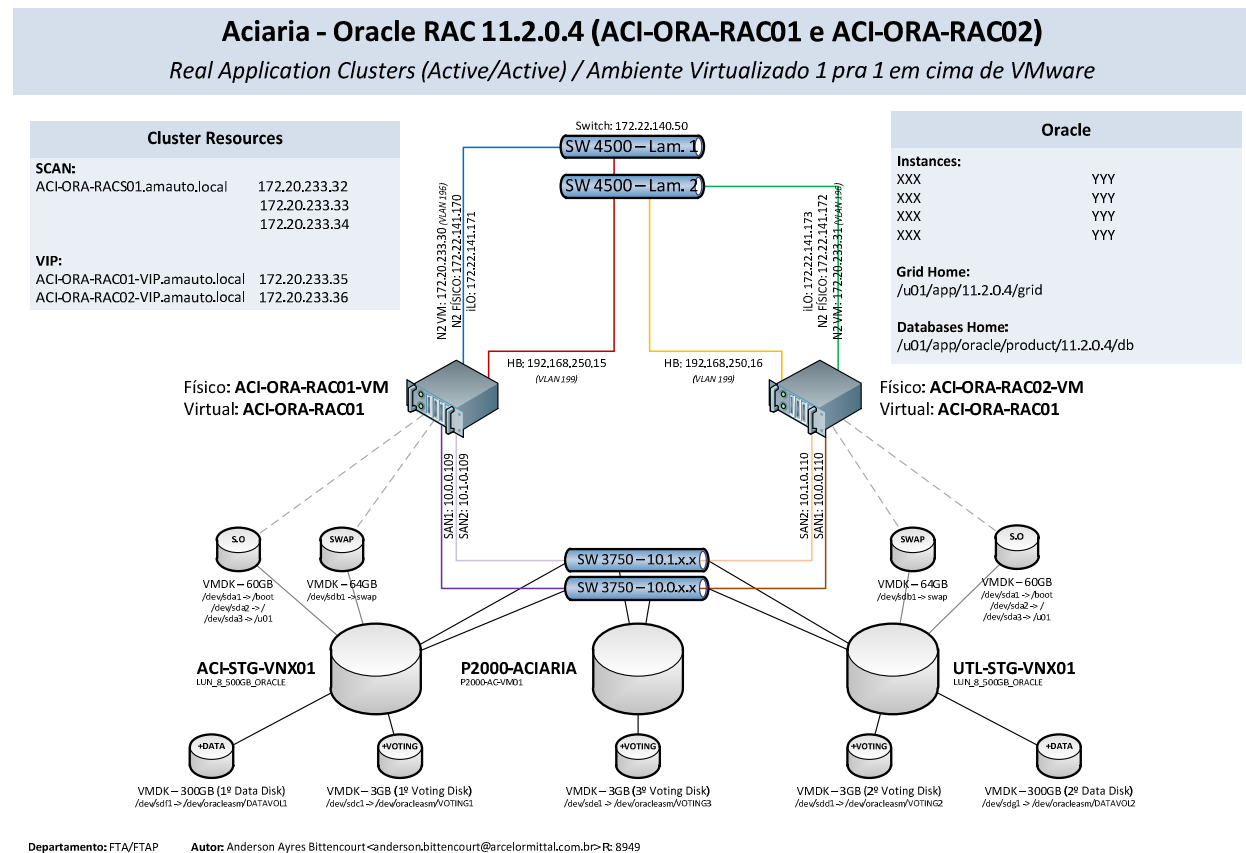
Aciaria - Oracle RAC 11.2.0.4 (ACI-ORA-RAC01 e ACI-ORA-RAC02)

Real Application Clusters (Active/Active) / Ambiente Virtualizado 1 pra 1 em cima de VMware

Cluster Resources

SCAN:

ACI-ORA-RACS01.amauto.local 172.20.233.32
172.20.233.33
172.20.233.34

VIP:

ACI-ORA-RAC01-VIP.amauto.local 172.20.233.35
ACI-ORA-RAC02-VIP.amauto.local 172.20.233.36

Switch: 172.22.140.50

SW 4500 – Lam. 1

SW 4500 – Lam. 2

N2 VM: 172.20.233.30 (VLAN 196)
N2 FÍSICO: 172.22.141.170
iLO: 172.22.141.171

iLO: 172.22.141.173
N2 FÍSICO: 172.22.141.172
N2 VM: 172.20.233.31 (VLAN 196)

Oracle

Instances:

| XXX | YYY |
|---|---|
| XXX | YYY |
| XXX | YYY |
| XXX | YYY |

Grid Home:
/u01/app/11.2.0.4/grid

Databases Home:
/u01/app/oracle/product/11.2.0.4/db

HB: 192,168,250,15 (VLAN 199)

HB: 192,168,250,16 (VLAN 199)

Físico: ACI-ORA-RAC01-VM
Virtual: ACI-ORA-RAC01

Físico: ACI-ORA-RAC02-VM
Virtual: ACI-ORA-RAC01

SAN1: 10.0.0.109
SAN2: 10.1.0.109

SAN2: 10.1.0.110
SAN1: 10.0.0.110

S.O

SWAP

SWAP

S.O

SW 3750 – 10.1.x.x

SW 3750 – 10.0.x.x

VMDK – 60GB
/dev/sda1 -> /boot
/dev/sda2 -> /
/dev/sda3 -> /u01

VMDK – 64GB
/dev/sdb1 -> swap

VMDK – 64GB
/dev/sdb1 -> swap

VMDK – 60GB
/dev/sda1 -> /boot
/dev/sda2 -> /
/dev/sda3 -> /u01

ACI-STG-VNX01
LUN_8_500GB_ORACLE

P2000-ACIARIA
P2000-AC-VM01

UTL-STG-VNX01
LUN_8_500GB_ORACLE

+DATA

+VOTING

+VOTING

+VOTING

+DATA

VMDK – 300GB (1º Data Disk)
/dev/sdf1 -> /dev/oracleasm/DATAVOL1

VMDK – 3GB (1º Voting Disk)
/dev/sdc1 -> /dev/oracleasm/VOTING1

VMDK – 3GB (3º Voting Disk)
/dev/sde1 -> /dev/oracleasm/VOTING3

VMDK – 3GB (2º Voting Disk)
/dev/sdd1 -> /dev/oracleasm/VOTING2

VMDK – 300GB (2º Data Disk)
/dev/sdg1 -> /dev/oracleasm/DATAVOL2

Departamento: FTA/FTAP Autor: Anderson Ayres Bittencourt<anderson.bittencourt@arcelormittal.com.br> R: 8949